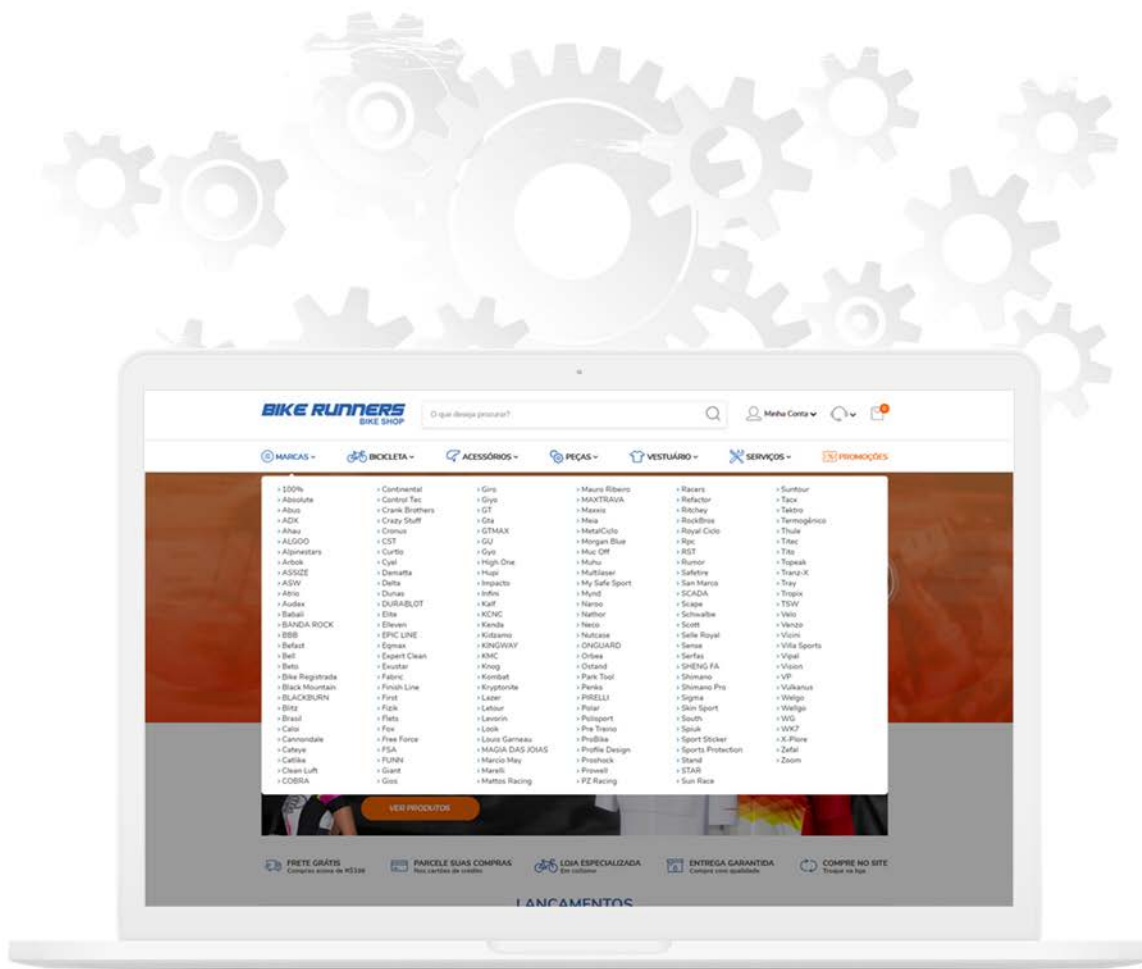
BIKE RUNNERS
BIKE SHOP

O que deseja procurar?

Minha Conta

MARCAS
BICICLETA
ACESSÓRIOS
PEÇAS
VESTUÁRIO
SERVIÇOS
PROMOÇÕES

› 100%
› Absolute
› Abus
› ADK
› Ahau
› ALGOO
› Alpinestars
› Arbok
› ASSIZE
› ASW
› Atrio
› Audax
› Babali
› BANDA ROCK
› BBB
› Befast
› Bell
› Beto
› Bike Registrada
› Black Mountain
› BLACKBURN
› Blitz
› Brasil
› Caloi
› Cannondale
› Cateye
› Catlike
› Clean Luft
› COBRA

› Continental
› Control Tec
› Crank Brothers
› Crazy Stuff
› Cronus
› CST
› Curtlo
› Cyel
› Damatta
› Delta
› Dunas
› DURABLOT
› Elite
› Elleven
› EPIC LINE
› Eqmax
› Expert Clean
› Exustar
› Fabric
› Finish Line
› First
› Fizik
› Flets
› Fox
› Free Force
› FSA
› FUNN
› Giant
› Gios

› Giro
› Giyo
› GT
› Gta
› GTMAX
› GU
› Gyo
› High One
› Hupi
› Impacto
› Infini
› Kalf
› KCNC
› Kenda
› Kidzamo
› KINGWAY
› KMC
› Knog
› Kombat
› Kryptonite
› Lazer
› Letour
› Levorin
› Look
› Louis Garneau
› MAGIA DAS JOIAS
› Marcio May
› Marelli
› Mattos Racing

› Mauro Ribeiro
› MAXTRAVA
› Maxxis
› Meia
› MetalCiclo
› Morgan Blue
› Muc Off
› Muhu
› Multilaser
› My Safe Sport
› Mynd
› Naroo
› Nathor
› Neco
› Nutcase
› ONGUARD
› Orbea
› Ostand
› Park Tool
› Penks
› PIRELLI
› Polar
› Polisport
› Pre Treino
› ProBike
› Profile Design
› Proshock
› Prowell
› PZ Racing

› Racers
› Refactor
› Ritchey
› RockBros
› Royal Ciclo
› Rpc
› RST
› Rumor
› Safetre
› San Marco
› SCADA
› Scape
› Schwalbe
› Scott
› Selle Royal
› Sense
› Serfas
› SHENG FA
› Shimano
› Shimano Pro
› Sigma
› Skin Sport
› South
› Spiuk
› Sport Sticker
› Sports Protection
› Stand
› STAR
› Sun Race

› Suntour
› Tacx
› Tektro
› Termogênico
› Thule
› Titec
› Tito
› Topeak
› Tranz-X
› Tray
› Tropix
› TSW
› Velo
› Venzo
› Vicini
› Villa Sports
› Vipal
› Vision
› VP
› Vulkanus
› Wellgo
› Wellgo
› WG
› WK7
› X-Plore
› Zefal
› Zoom

VER PRODUTOS

FRETE GRÁTIS
Compras acima de R$199

PARCELE SUAS COMPRAS
Nos cartões de crédito

LOJA ESPECIALIZADA
Em ciclismo

ENTREGA GARANTIDA
Compra com qualidade

COMPRE NO SITE
Troque na loja

LANÇAMENTOS